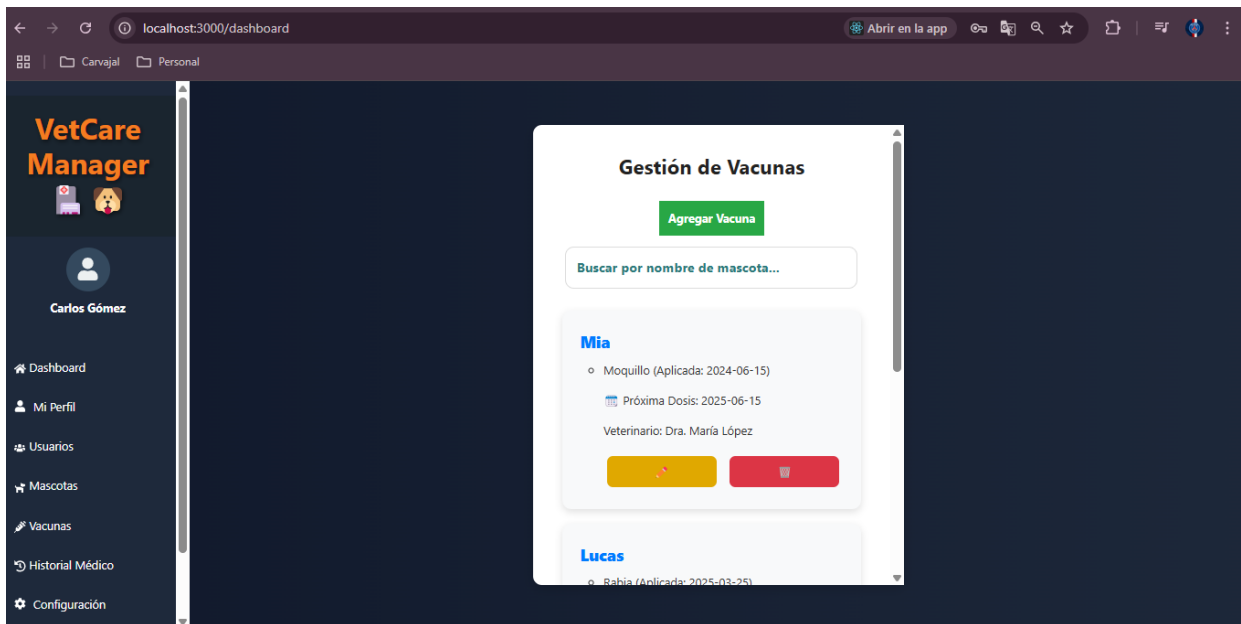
localhost:3000/dashboard

Abrir en la app

Carvajal Personal

VetCare Manager

Carlos Gómez

Dashboard
Mi Perfil
Usuarios
Mascotas
Vacunas
Historial Médico
Configuración

Gestión de Vacunas

Agregar Vacuna

Buscar por nombre de mascota...

Mia

Moquillo (Aplicada: 2024-06-15)

Próxima Dosis: 2025-06-15

Veterinario: Dra. María López

Lucas

Rabia (Aplicada: 2025-03-25)